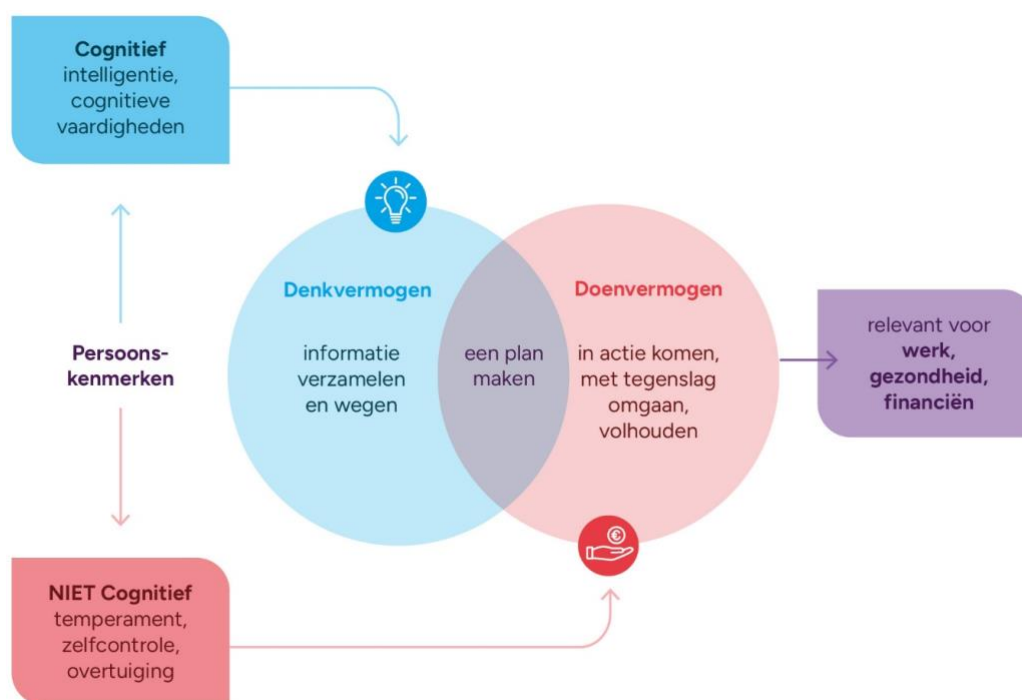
**Cognitief**
intelligentie, cognitieve vaardigheden

Persoonskenmerken

**NIET Cognitief**
temperament, zelfcontrole, overtuiging

**Denkvermogen**
informatie verzamelen en wegen

een plan maken

**Doenvermogen**
in actie komen, met tegenslag omgaan, volhouden

relevant voor **werk, gezondheid, financiën**